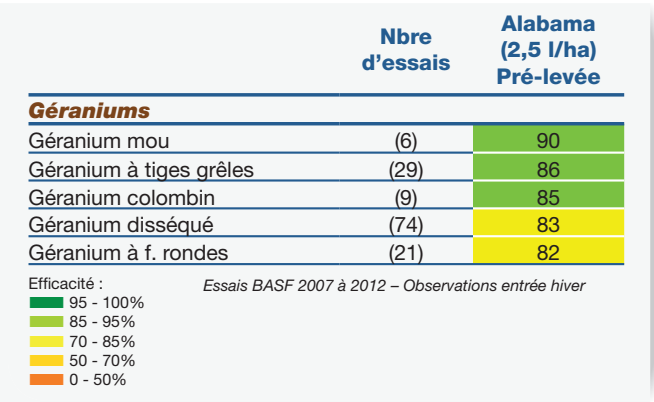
|  | Nbre d'essais | Alabama (2,5 l/ha) Pré-levée |
|---|---|---|
| *Géraniums* |  |  |
| Géranium mou | (6) | 90 |
| Géranium à tiges grêles | (29) | 86 |
| Géranium colombin | (9) | 85 |
| Géranium disséqué | (74) | 83 |
| Géranium à f. rondes | (21) | 82 |

Efficacité :
95 - 100%
85 - 95%
70 - 85%
50 - 70%
0 - 50%

*Essais BASF 2007 à 2012 – Observations entrée hiver*